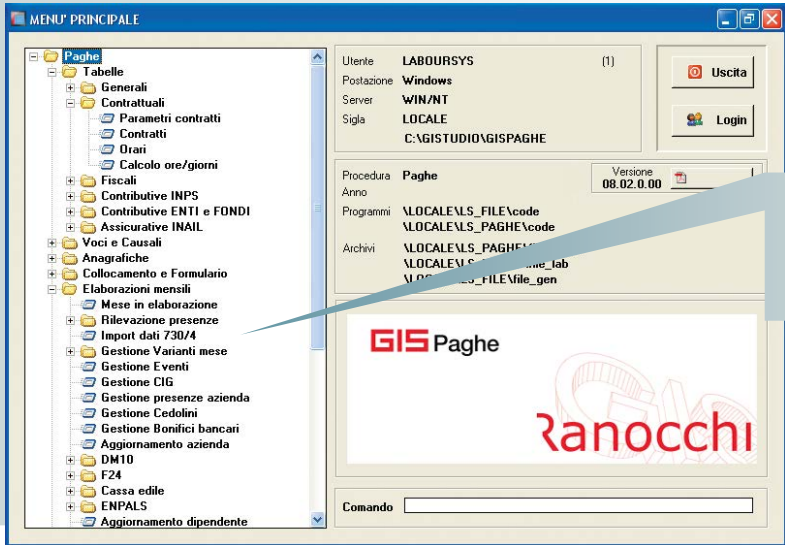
MENU' PRINCIPALE

Paghe
Tabelle
Generali
Contrattuali
Parametri contratti
Contratti
Orari
Calcolo ore/giorni
Fiscali
Contributive INPS
Contributive ENTI e FONDI
Assicurative INAIL
Voci e Causali
Anagrafiche
Collocamento e Formulario
Elaborazioni mensili
Mese in elaborazione
Rilevazione presenze
Import dati 730/4
Gestione Varianti mese
Gestione Eventi
Gestione CIG
Gestione presenze azienda
Gestione Cedolini
Gestione Bonifici bancari
Aggiornamento azienda
DM10
F24
Cassa edile
ENPALS
Aggiornamento dipendente

Utente LABOURSYS (1)
Postazione Windows
Server WIN/NT
Sigla LOCALE
C:\GISTUDIO\GISPAGHE

Uscita
Login

Procedura Paghe
Anno
Versione 08.02.0.00
Programmi \LOCALE\LS_FILE\code
\LOCALE\LS_PAGHE\code
Archivi \LOCALE\LS_PAGHE\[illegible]
\LOCALE\L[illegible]le_lab
\LOC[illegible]S_FILE\file_gen

GIS Paghe
Ranocchi

Comando